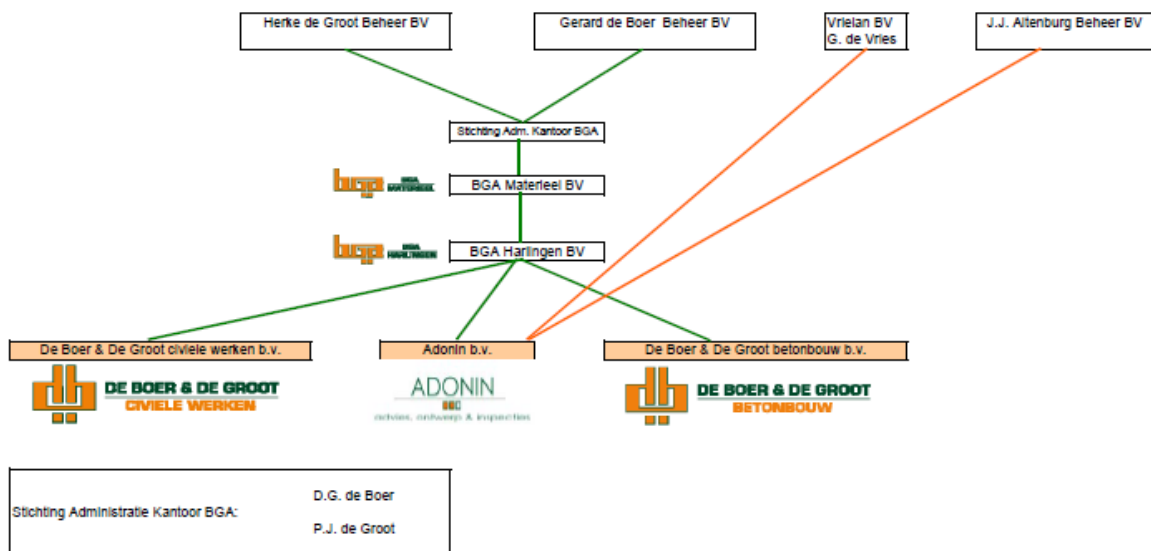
Herke de Groot Beheer BV

Gerard de Boer Beheer BV

Vrielan BV
G. de Vries

J.J. Altenburg Beheer BV

Stichting Adm. Kantoor BGA

bga BGA MATERIEEL

BGA Materieel BV

bga BGA HARLINGEN

BGA Harlingen BV

De Boer & De Groot civiele werken b.v.

Adonin b.v.

De Boer & De Groot betonbouw b.v.

DE BOER & DE GROOT
CIVIELE WERKEN

ADONIN
advies, ontwerp & inspectie

DE BOER & DE GROOT
BETONBOUW

Stichting Administratie Kantoor BGA:

D.G. de Boer

P.J. de Groot